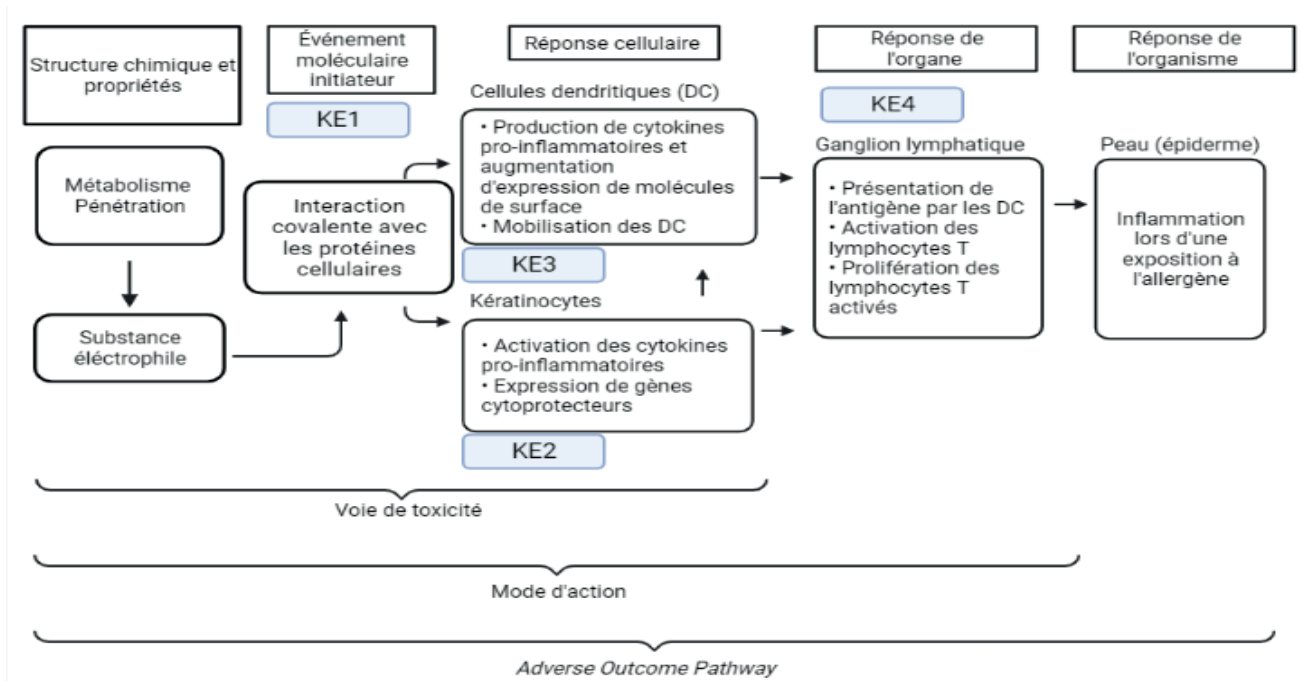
Structure chimique et propriétés

Événement moléculaire initiateur

Réponse cellulaire

Réponse de l'organe

Réponse de l'organisme

KE1

Métabolisme
Pénétration

Substance éléctrophile

Interaction covalente avec les protéines cellulaires

Cellules dendritiques (DC)

• Production de cytokines pro-inflammatoires et augmentation d'expression de molécules de surface
• Mobilisation des DC

KE3

Kératinocytes

• Activation des cytokines pro-inflammatoires
• Expression de gènes cytoprotecteurs

KE2

KE4

Ganglion lymphatique

• Présentation de l'antigène par les DC
• Activation des lymphocytes T
• Prolifération des lymphocytes T activés

Peau (épiderme)

Inflammation lors d'une exposition à l'allergène

Voie de toxicité

Mode d'action

Adverse Outcome Pathway